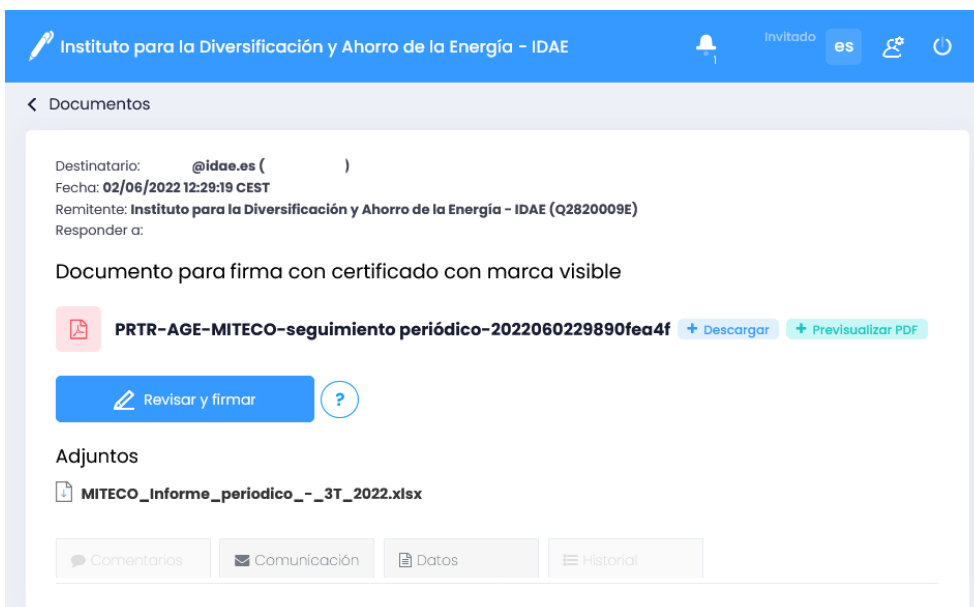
Instituto para la Diversificación y Ahorro de la Energía - IDAE

1

Invitado

es

Documentos

Destinatario: @idae.es ( )
Fecha: 02/06/2022 12:29:19 CEST
Remitente: Instituto para la Diversificación y Ahorro de la Energía - IDAE (Q2820009E)
Responder a:

Documento para firma con certificado con marca visible

PRTR-AGE-MITECO-seguimiento periódico-2022060229890fea4f + Descargar + Previsualizar PDF

Revisar y firmar

?

Adjuntos

MITECO_Informe_periodico_-_3T_2022.xlsx

Comentarios Comunicación Datos Historial